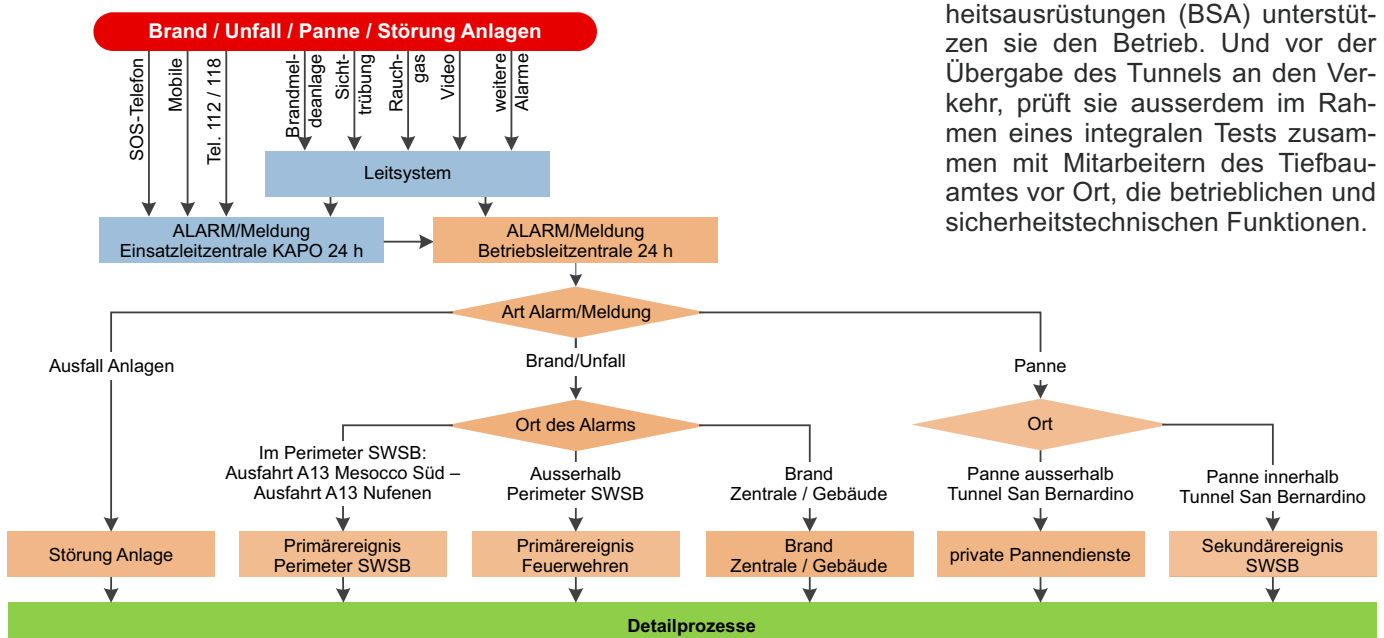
Brand / Unfall / Panne / Störung Anlagen

SOS-Telefon
Mobile
Tel. 112 / 118
Brandmeldeanlage
Sichttrübung
Rauchgas
Video
weitere Alarme

Leitsystem

ALARM/Meldung
Einsatzleitzentrale KAPO 24 h

ALARM/Meldung
Betriebsleitzentrale 24 h

heitsausrüstungen (BSA) unterstützen sie den Betrieb. Und vor der Übergabe des Tunnels an den Verkehr, prüft sie ausserdem im Rahmen eines integralen Tests zusammen mit Mitarbeitern des Tiefbauamtes vor Ort, die betrieblichen und sicherheitstechnischen Funktionen.

Art Alarm/Meldung

Ausfall Anlagen
Brand/Unfall
Panne

Ort des Alarms
Ort

Im Perimeter SWSB: Ausfahrt A13 Mesocco Süd – Ausfahrt A13 Nufenen
Ausserhalb Perimeter SWSB
Brand Zentrale / Gebäude
Panne ausserhalb Tunnel San Bernardino
Panne innerhalb Tunnel San Bernardino

Störung Anlage
Primärereignis Perimeter SWSB
Primärereignis Feuerwehren
Brand Zentrale / Gebäude
private Pannendienste
Sekundärereignis SWSB

Detailprozesse